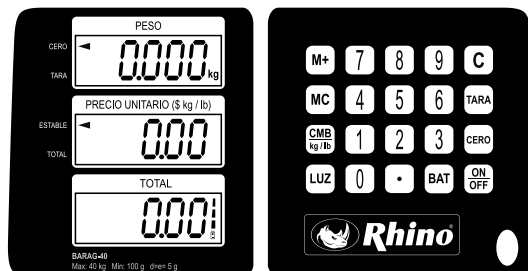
PESO

CERO

TARA

0.000 kg

PRECIO UNITARIO ($ kg / lb)

ESTABLE

TOTAL

0.00

TOTAL

0.00

BARAG-40
Max: 40 kg Min: 100 g d=e= 5 g

M+ 7 8 9 C

MC 4 5 6 TARA

CMB kg / lb 1 2 3 CERO

LUZ 0 • BAT ON OFF

Rhino